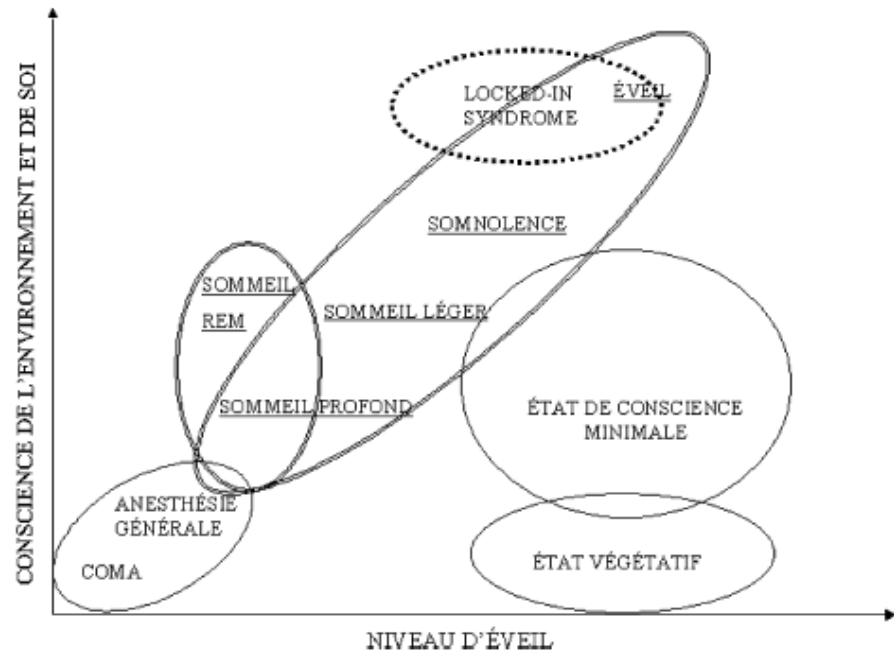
CONSCIENCE DE L'ENVIRONNEMENT ET DE SOI

LOCKED-IN SYNDROME

ÉVEIL

SOMNOLENCE

SOMMEIL REM

SOMMEIL LÉGER

SOMMEIL PROFOND

ÉTAT DE CONSCIENCE MINIMALE

ANESTHÉSIE GÉNÉRALE

COMA

ÉTAT VÉGÉTATIF

NIVEAU D'ÉVEIL